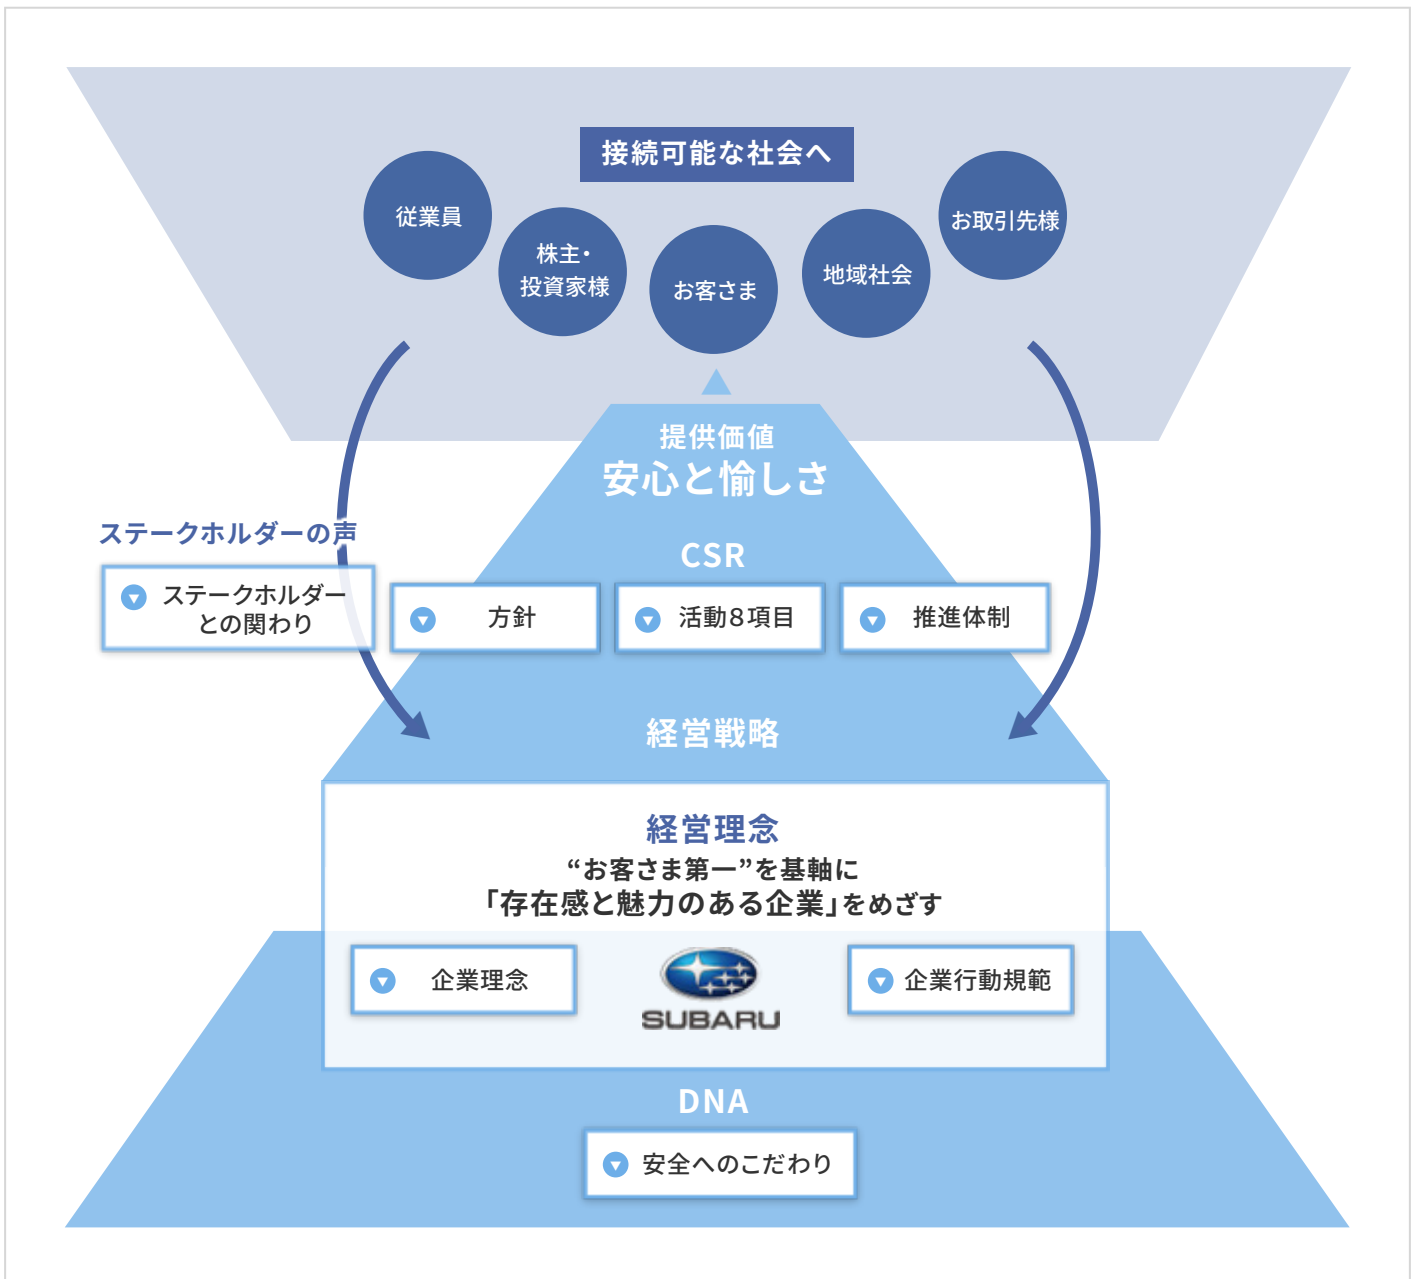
接続可能な社会へ

従業員

株主・投資家様

お客さま

地域社会

お取引先様

提供価値
安心と愉しさ

CSR

ステークホルダーの声

ステークホルダーとの関わり

方針

活動8項目

推進体制

経営戦略

経営理念
“お客さま第一”を基軸に
「存在感と魅力のある企業」をめざす

企業理念

SUBARU

企業行動規範

DNA

安全へのこだわり